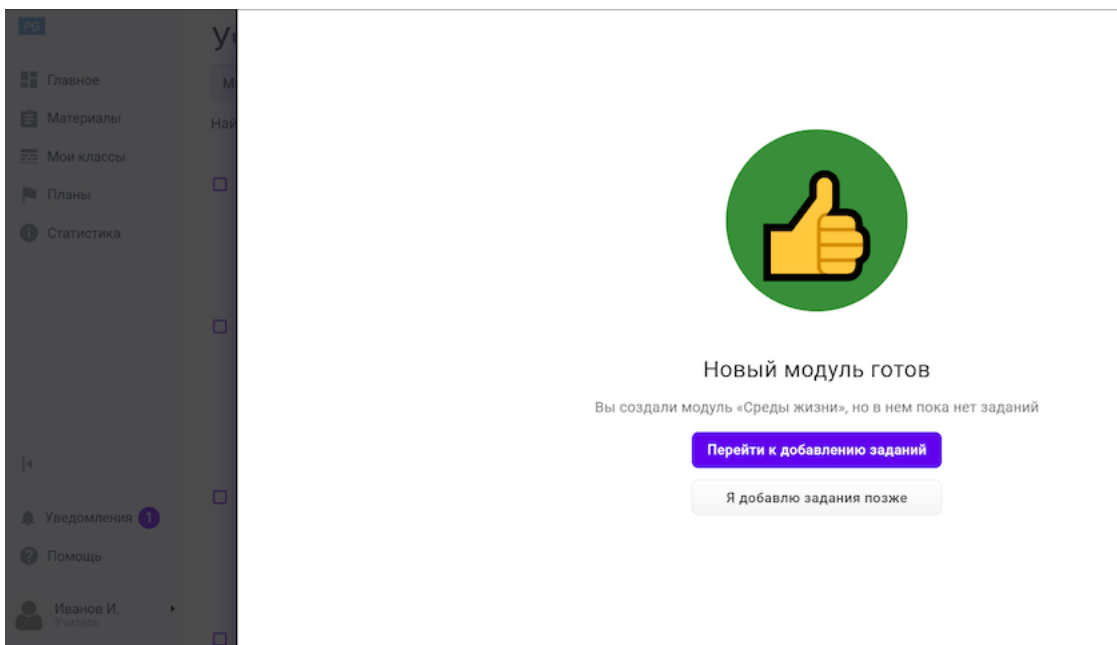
PG

Главное

Материалы

Мои классы

Планы

Статистика

Уведомления 1

Помощь

Иванов И.
Учитель

Уч

Ма

Най

Новый модуль готов

Вы создали модуль «Среды жизни», но в нем пока нет заданий

Перейти к добавлению заданий

Я добавлю задания позже